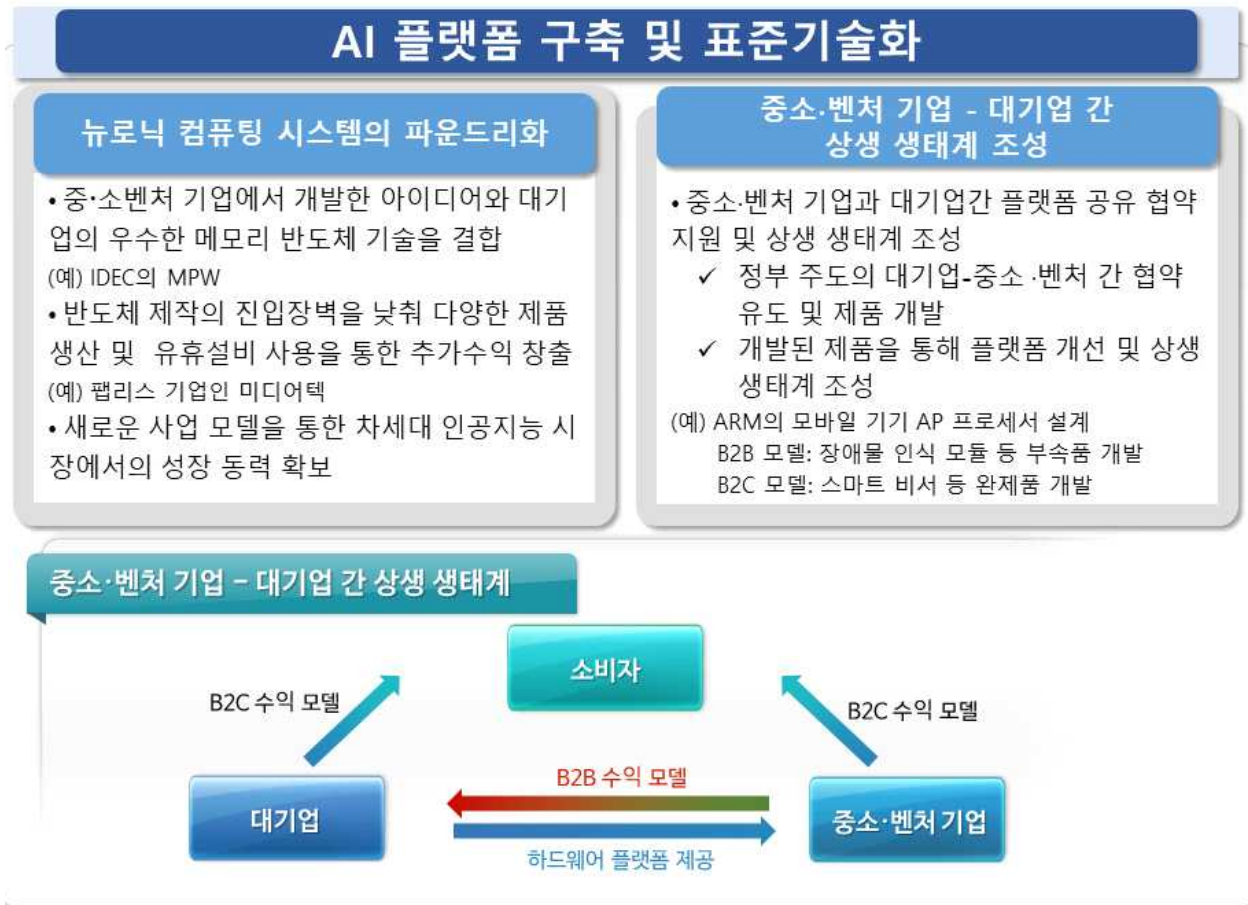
AI 플랫폼 구축 및 표준기술화

뉴로닉 컴퓨팅 시스템의 파운드리화

• 중·소벤처 기업에서 개발한 아이디어와 대기업의 우수한 메모리 반도체 기술을 결합
(예) IDEC의 MPW
• 반도체 제작의 진입장벽을 낮춰 다양한 제품 생산 및 유휴설비 사용을 통한 추가수익 창출
(예) 팹리스 기업인 미디어텍
• 새로운 사업 모델을 통한 차세대 인공지능 시장에서의 성장 동력 확보

중소·벤처 기업 - 대기업 간 상생 생태계 조성

• 중소·벤처 기업과 대기업간 플랫폼 공유 협약 지원 및 상생 생태계 조성
✓ 정부 주도의 대기업-중소·벤처 간 협약 유도 및 제품 개발
✓ 개발된 제품을 통해 플랫폼 개선 및 상생 생태계 조성
(예) ARM의 모바일 기기 AP 프로세서 설계
B2B 모델: 장애물 인식 모듈 등 부속품 개발
B2C 모델: 스마트 비서 등 완제품 개발

중소·벤처 기업 – 대기업 간 상생 생태계

소비자

B2C 수익 모델

B2C 수익 모델

B2B 수익 모델

대기업

중소·벤처 기업

하드웨어 플랫폼 제공